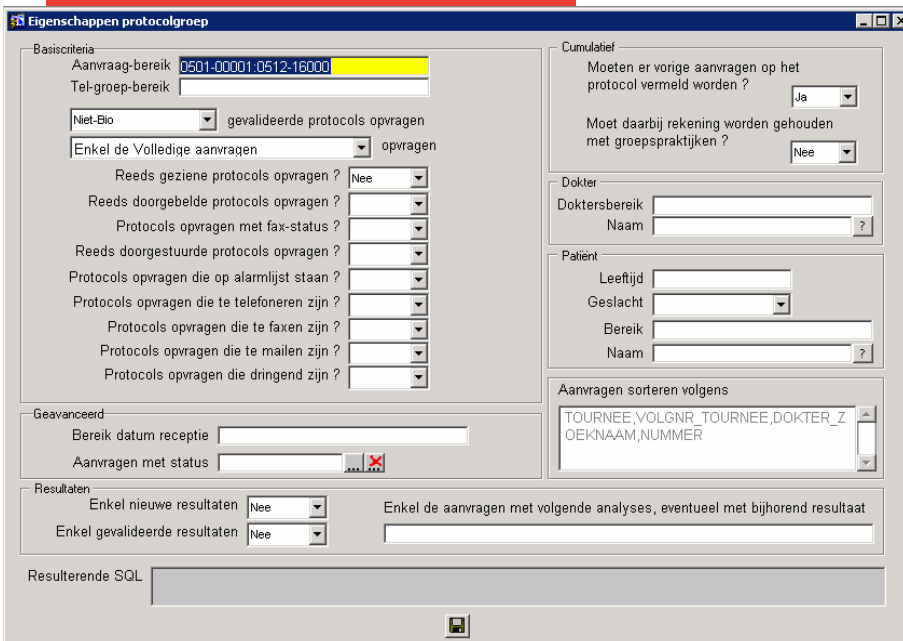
Eigenschappen protocolgroep

Basiscriteria
Aanvraag-bereik 0501-00001:0512-16000
Tel-groep-bereik

Niet-Bio gevalideerde protocols opvragen
Enkel de Volledige aanvragen opvragen

Reeds geziene protocols opvragen ? Nee
Reeds doorgebelde protocols opvragen ?
Protocols opvragen met fax-status ?
Reeds doorgestuurde protocols opvragen ?
Protocols opvragen die op alarmlijst staan ?
Protocols opvragen die te telefoneren zijn ?
Protocols opvragen die te faxen zijn ?
Protocols opvragen die te mailen zijn ?
Protocols opvragen die dringend zijn ?

Cumulatief
Moeten er vorige aanvragen op het protocol vermeld worden ? Ja
Moet daarbij rekening worden gehouden met groepspraktijken ? Nee

Dokter
Doktersbereik
Naam ?

Patiënt
Leeftijd
Geslacht
Bereik
Naam ?

Aanvragen sorteren volgens
TOURNEE,VOLGNR_TOURNEE,DOKTER_ZOEKNAAM,NUMMER

Geavanceerd
Bereik datum receptie
Aanvragen met status ...

Resultaten
Enkel nieuwe resultaten Nee
Enkel gevalideerde resultaten Nee
Enkel de aanvragen met volgende analyses, eventueel met bijhorend resultaat

Resulterende SQL